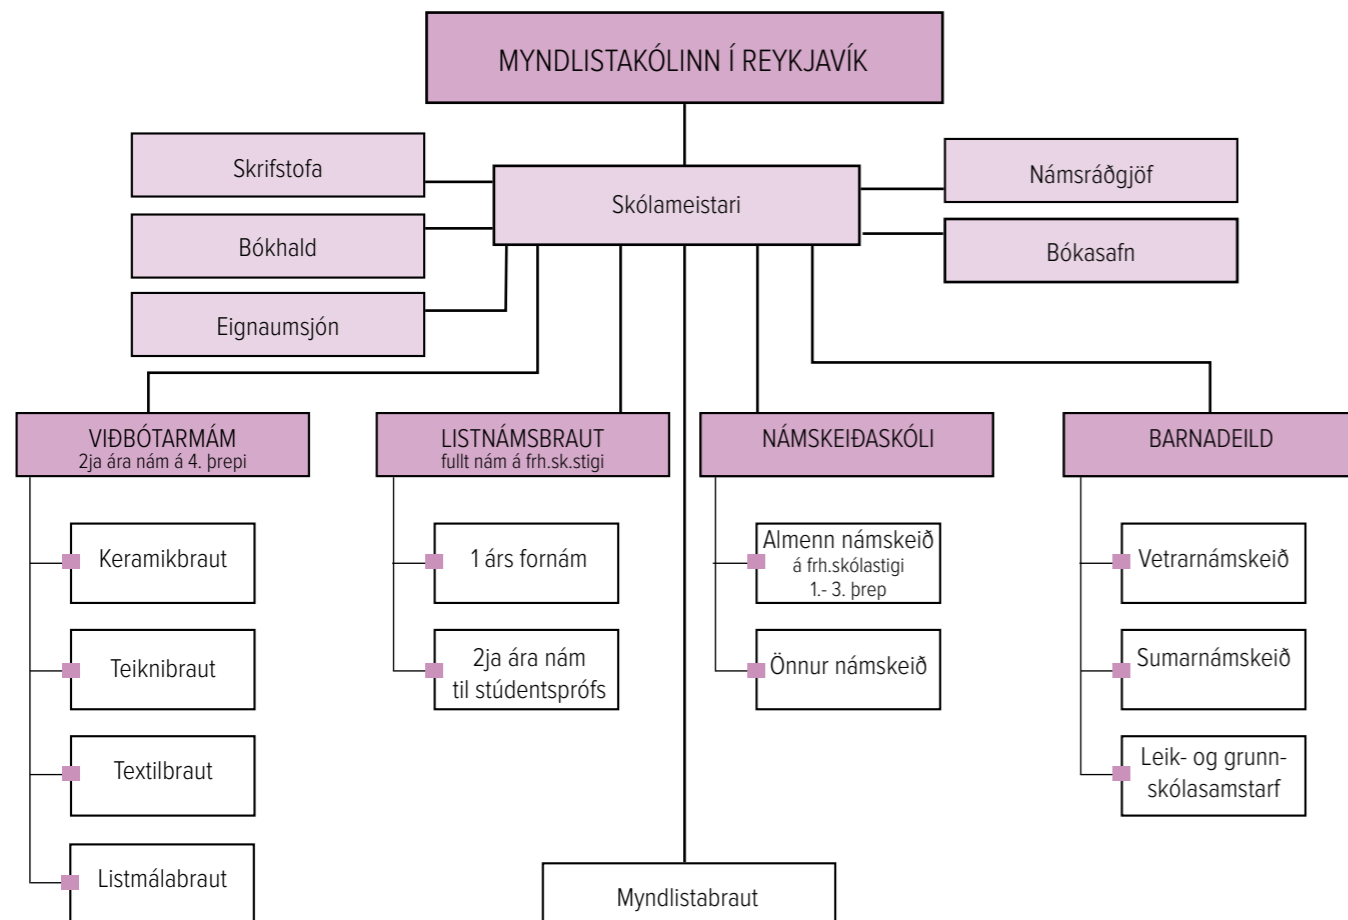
MYNDLISTAKÓLINN Í REYKJAVÍK

Skrifstofa

Bókhald

Eignaumsjón

Skólameistari

Námsráðgjöf

Bókasafn

VIÐBÓTARMÁM
2ja ára nám á 4. þrepi

Keramikbraut

Teiknibraut

Textílbraut

Listmálabraut

LISTNÁMSBRAUT
fullt nám á frh.sk.stigi

1 árs fornám

2ja ára nám til stúdentsprófs

NÁMSKEIÐASKÓLI

Almenn námskeið á frh.skólastigi 1.- 3. þrep

Önnur námskeið

BARNADEILD

Vetrarnámskeið

Sumarnámskeið

Leik- og grunnskólasamstarf

Myndlistabraut